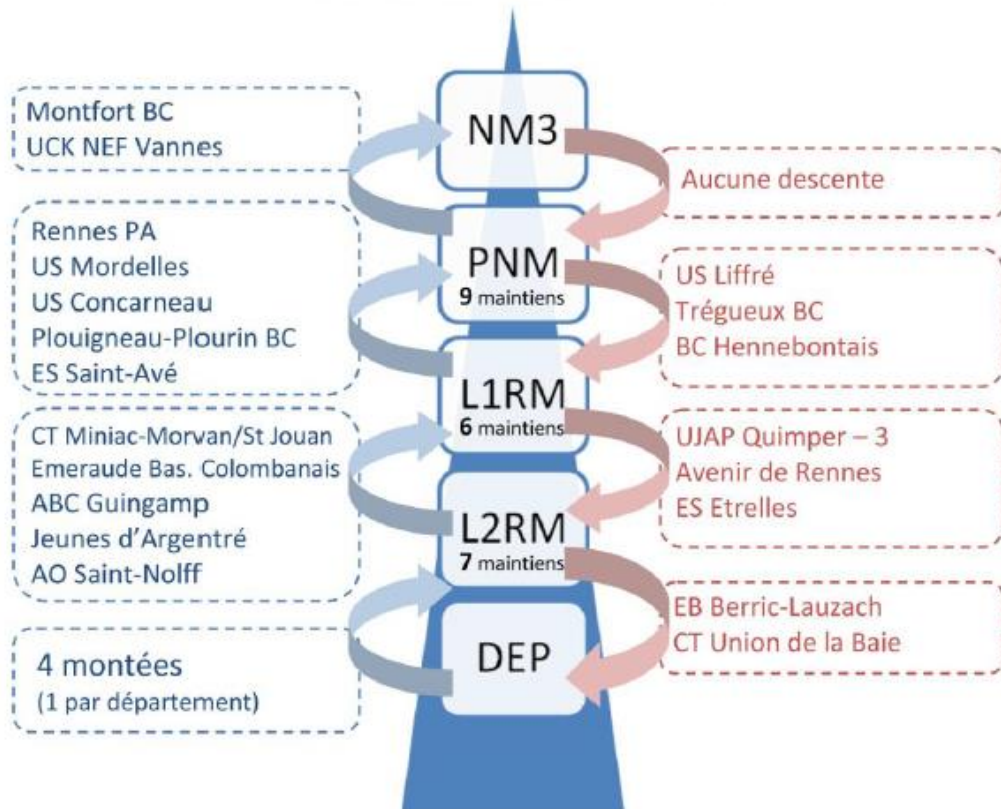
Montfort BC
UCK NEF Vannes

NM3

Aucune descente

Rennes PA
US Mordelles
US Concarneau
Plouigneau-Plourin BC
ES Saint-Avé

PNM
9 maintiens

US Liffré
Trégueux BC
BC Hennebontais

L1RM
6 maintiens

CT Miniac-Morvan/St Jouan
Emeraude Bas. Colombanais
ABC Guingamp
Jeunes d'Argentré
AO Saint-Nolff

UJAP Quimper – 3
Avenir de Rennes
ES Etrelles

L2RM
7 maintiens

EB Berric-Lauzach
CT Union de la Baie

4 montées
(1 par département)

DEP